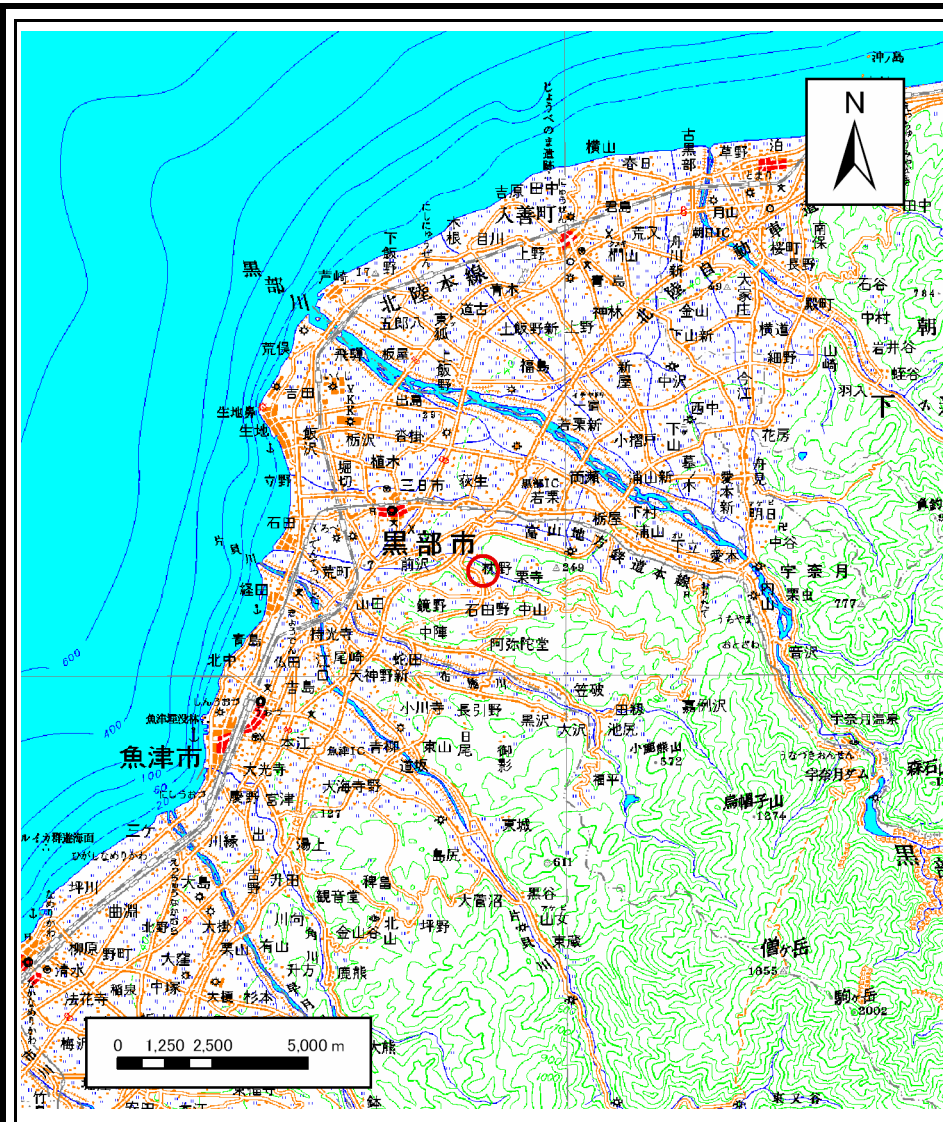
N

沖ノ島
とようべのま遺跡
横山
古黒部
草野
泊
春日
田中
吉原
入善町
君島
月山
黒部
芦崎
下飯野
木根
目川
上野
荒又
舟見
入善IC
南保
桜町
長野
北陸本線
青木
青島
神林
新
大家庄
石谷
五郎八
高瀬
道古
上飯野新
上野
金山
殿町
中村
朝
荒俣
飛騨
板屋
上飯野
福島
下山新
横道
細野
山崎
岩井谷
蛭谷
吉田
出島
新屋
中沢
今江
羽入
下
生地鼻
生地
飯沢
栃沢
若栗新
小摺戸
西中
下山
花房
舟見
嘉
荻生
黒部IC
若栗
両瀬
舟山新
墓木
愛本新
明日
堀切
三日市
石田
黒部市
荻野
栗寺
富山地方鉄道本線
栃屋
下立
愛本
中谷
宇奈月
前沢
249
荒町
山田
経田
石田野
中山
栗虫
777
青島
村光寺
中陣
阿弥陀堂
音沢
北中
尾崎
蛇田
仏田
天神野新
吉島
笠破
田籾
宇奈月温泉
小川寺
長引野
黒沢
大沢
池尻
魚津市
魚津IC
青柳
東山
尾
御影
小鹿熊山
572
宇奈月ダム
森石
大光寺
道坂
稲平
烏帽子山
1274
慶野
宮津
大海寺野
127
三ケ
東城
川縁
出
湯上
黒
島尻
611
坪川
大島
吉野
井田
稗畠
観音堂
大高
大宮沼
黒谷
山女
大掛
川向
角
金山谷
北山
坪野
片貝川
東蔵
柳原
野町
北野
大窪
栗山
有山
升方
鹿熊
清水
稲泉
中家
杉本
僧ヶ岳
1855
駒ヶ岳
2002
法花寺
大槻
梅
大熊
東又谷
600
400
100
0
1,250
2,500
5,000 m